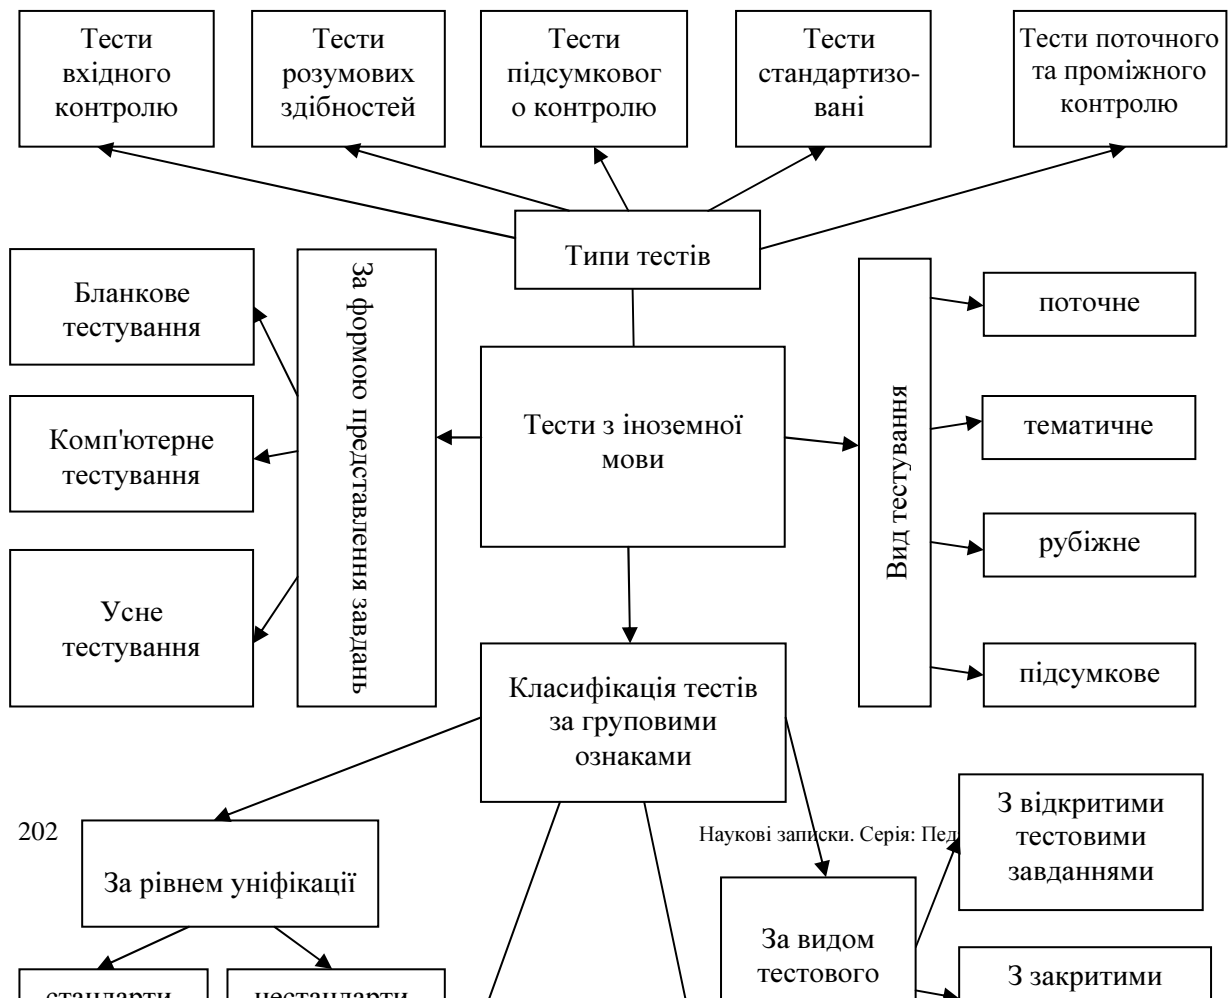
Тести вхідного контролю

Тести розумових здібностей

Тести підсумковог о контролю

Тести стандартизовані

Тести поточного та проміжного контролю

Типи тестів

Бланкове тестування

Комп'ютерне тестування

Усне тестування

За формою представлення завдань

Тести з іноземної мови

Вид тестування

поточне

тематичне

рубіжне

підсумкове

Класифікація тестів за груповими ознаками

202

Наукові записки. Серія: Пед

За рівнем уніфікації

З відкритими тестовими завданнями

За видом тестового

З закритими

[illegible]

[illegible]